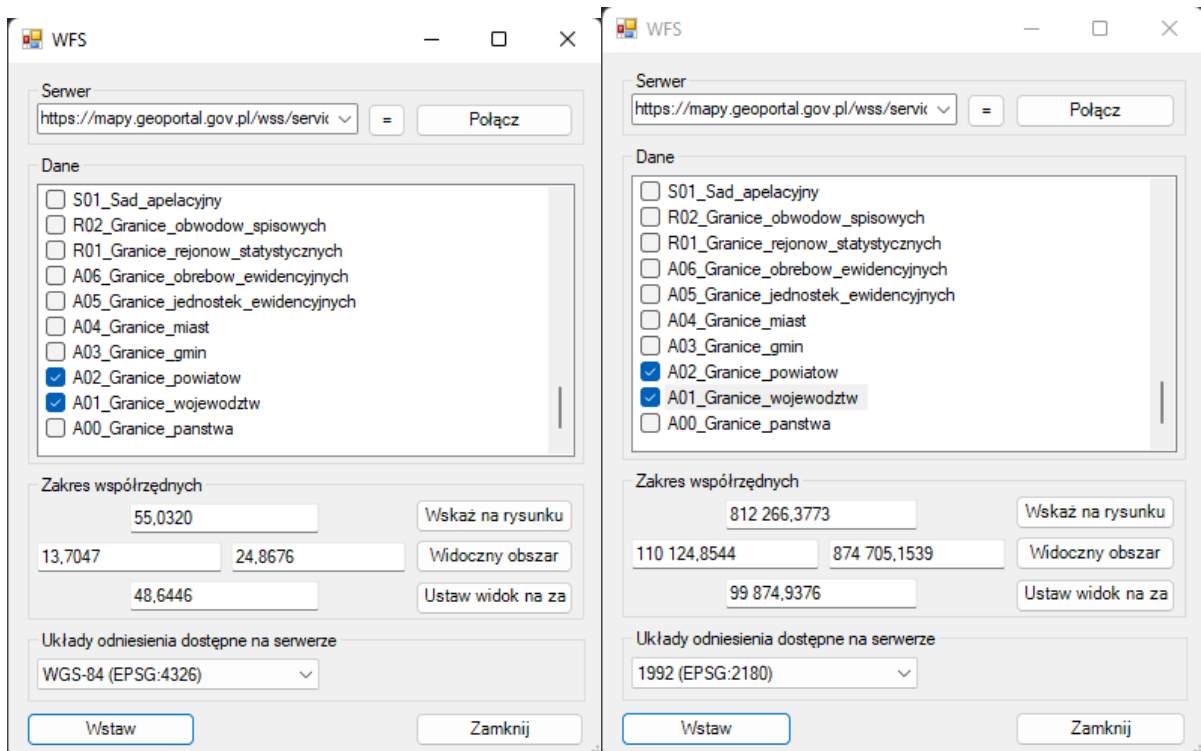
WFS

Serwer
https://mapy.geoportal.gov.pl/wss/servic
=
Połącz

Dane
S01_Sad_apelacyjny
R02_Granice_obwodow_spisowych
R01_Granice_rejonow_statystycznych
A06_Granice_obrebow_ewidencyjnych
A05_Granice_jednostek_ewidencyjnych
A04_Granice_miast
A03_Granice_gmin
A02_Granice_powiatow
A01_Granice_wojewodztw
A00_Granice_panstwa

Zakres współrzędnych
55,0320
Wskaż na rysunku
13,7047
24,8676
Widoczny obszar
48,6446
Ustaw widok na za

Układy odniesienia dostępne na serwerze
WGS-84 (EPSG:4326)

Wstaw
Zamknij

WFS

Serwer
https://mapy.geoportal.gov.pl/wss/servic
=
Połącz

Dane
S01_Sad_apelacyjny
R02_Granice_obwodow_spisowych
R01_Granice_rejonow_statystycznych
A06_Granice_obrebow_ewidencyjnych
A05_Granice_jednostek_ewidencyjnych
A04_Granice_miast
A03_Granice_gmin
A02_Granice_powiatow
A01_Granice_wojewodztw
A00_Granice_panstwa

Zakres współrzędnych
812 266,3773
Wskaż na rysunku
110 124,8544
874 705,1539
Widoczny obszar
99 874,9376
Ustaw widok na za

Układy odniesienia dostępne na serwerze
1992 (EPSG:2180)

Wstaw
Zamknij